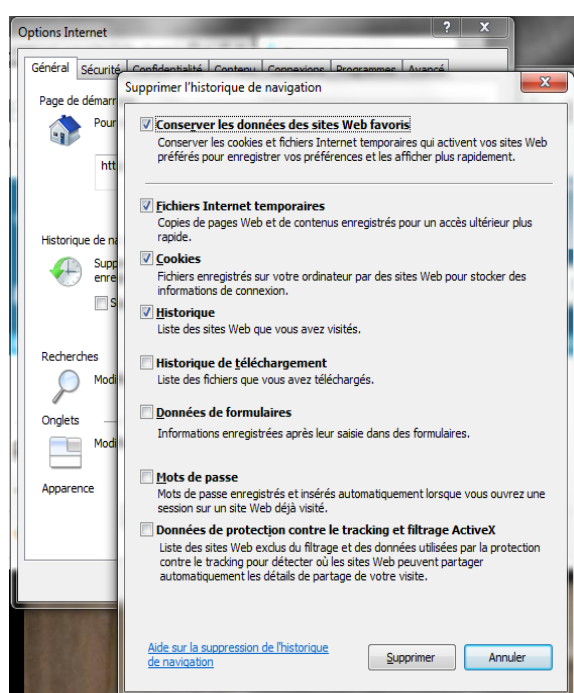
Options Internet

?
X

Général
Sécurité
Confidentialité
Contenu
Connexions
Programmes
Avancé

Page de démarr
Pour
htt

Historique de na
Supp
enre
S

Recherches
Modi

Onglets
Modi

Apparence

Supprimer l'historique de navigation

X

Conserver les données des sites Web favoris
Conserver les cookies et fichiers Internet temporaires qui activent vos sites Web préférés pour enregistrer vos préférences et les afficher plus rapidement.

Fichiers Internet temporaires
Copies de pages Web et de contenus enregistrés pour un accès ultérieur plus rapide.

Cookies
Fichiers enregistrés sur votre ordinateur par des sites Web pour stocker des informations de connexion.

Historique
Liste des sites Web que vous avez visités.

Historique de téléchargement
Liste des fichiers que vous avez téléchargés.

Données de formulaires
Informations enregistrées après leur saisie dans des formulaires.

Mots de passe
Mots de passe enregistrés et insérés automatiquement lorsque vous ouvrez une session sur un site Web déjà visité.

Données de protection contre le tracking et filtrage ActiveX
Liste des sites Web exclus du filtrage et des données utilisées par la protection contre le tracking pour détecter où les sites Web peuvent partager automatiquement les détails de partage de votre visite.

Aide sur la suppression de l'historique de navigation

Supprimer
Annuler